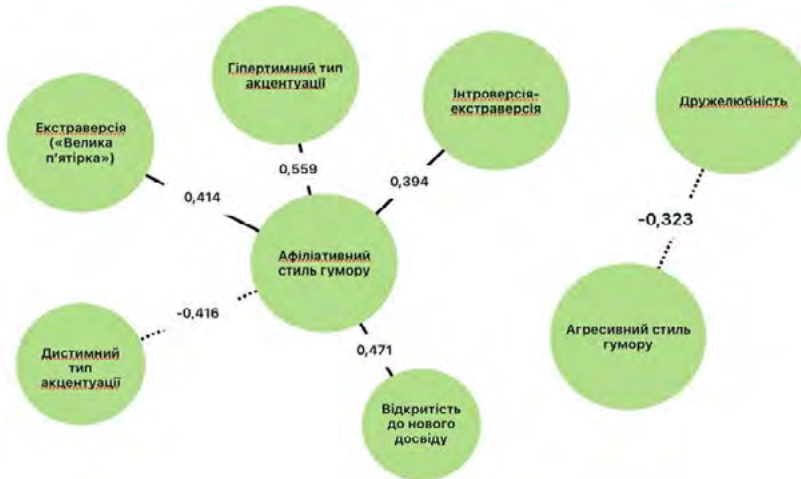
Гіпертимний тип акцентуації

Інтроверсія-екстраверсія

Дружелюбність

Екстраверсія («Велика п'ятірка»)

0,559

0,394

0,414

-0,323

Афіліативний стиль гумору

-0,416

Дистимний тип акцентуації

0,471

Агресивний стиль гумору

Відкритість до нового досвіду